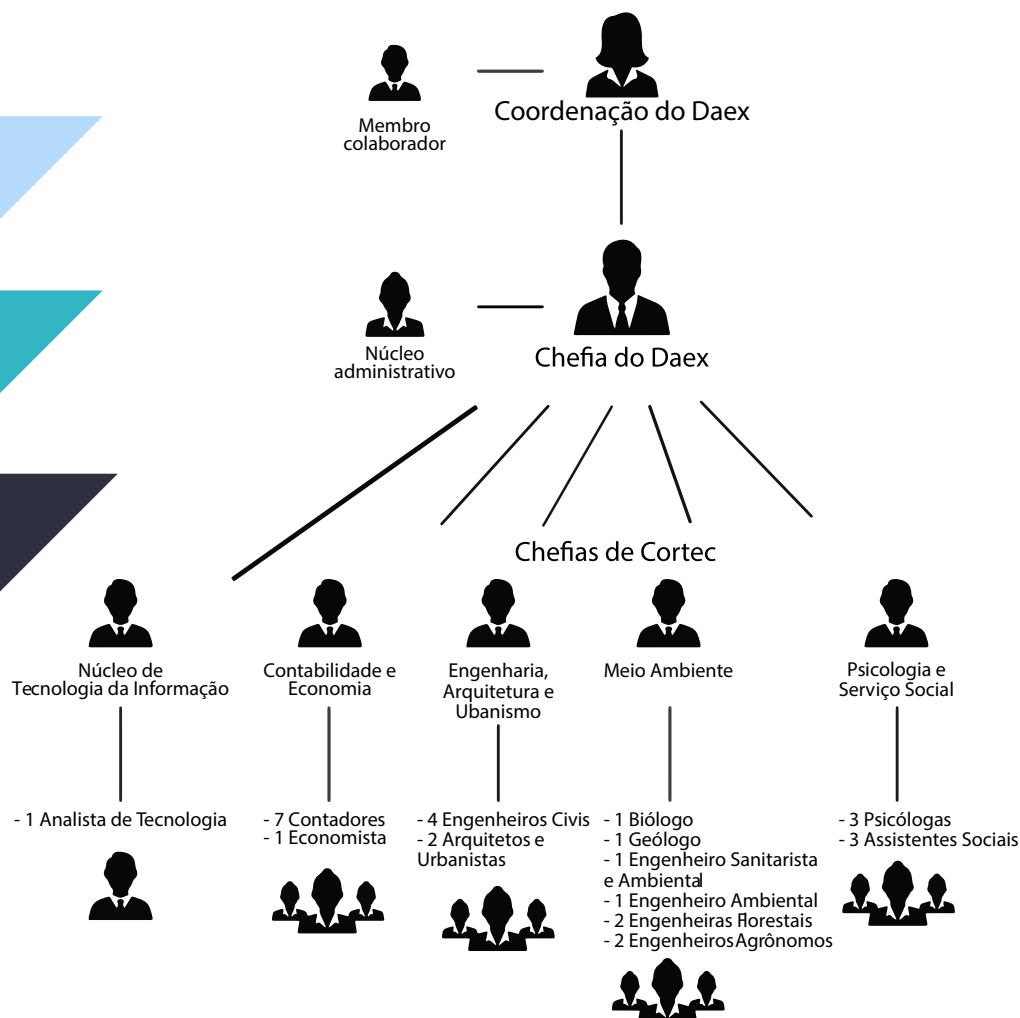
Membro colaborador

Coordenação do Daex

Núcleo administrativo

Chefia do Daex

Chefias de Cortec

Núcleo de Tecnologia da Informação

- 1 Analista de Tecnologia

Contabilidade e Economia

- 7 Contadores
- 1 Economista

Engenharia, Arquitetura e Ubanismo

- 4 Engenheiros Civis
- 2 Arquitetos e Urbanistas

Meio Ambiente

- 1 Biólogo
- 1 Geólogo
- 1 Engenheiro Sanitarista e Ambiental
- 1 Engenheiro Ambiental
- 2 Engenheiras Florestais
- 2 Engenheiros Agrônomos

Psicologia e Serviço Social

- 3 Psicólogas
- 3 Assistentes Sociais